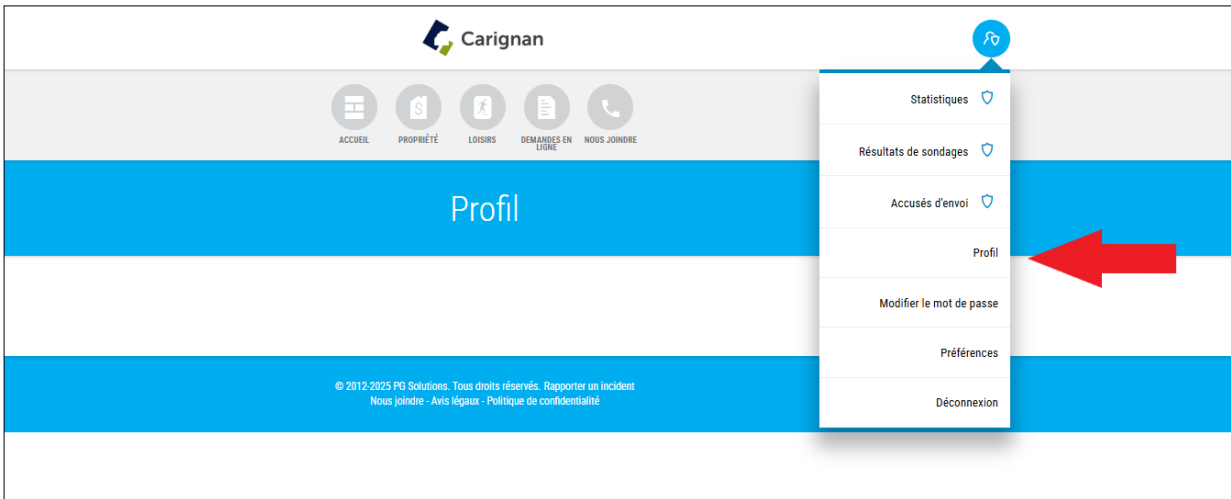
Carignan

ACCUEIL
PROPRIÉTÉ
LOISIRS
DEMANDES EN LIGNE
NOUS JOINDRE

Profil

© 2012-2025 PG Solutions. Tous droits réservés. Rapporter un incident
Nous joindre - Avis légaux - Politique de confidentialité

Statistiques
Résultats de sondages
Accusés d'envoi
Profil
Modifier le mot de passe
Préférences
Déconnexion